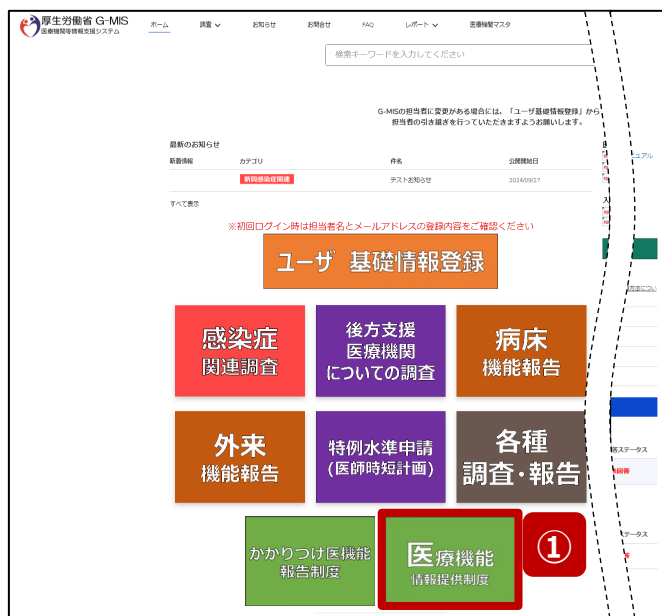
厚生労働省 G-MIS
医療機関等情報支援システム

ホーム　調査　お知らせ　お問合せ　FAQ　レポート　医療機関マスタ

検索キーワードを入力してください

G-MISの担当者に変更がある場合には、「ユーザ基礎情報登録」から担当者の引き継ぎを行っていただきますようお願いします。

最新のお知らせ

| 新着情報 | カテゴリ | 件名 | 公開開始日 |
|---|---|---|---|
| | 新興感染症関連 | テストお知らせ | 2024/09/27 |

すべて表示

※初回ログイン時は担当者名とメールアドレスの登録内容をご確認ください

ユーザ 基礎情報登録

感染症 関連調査

後方支援 医療機関 についての調査

病床 機能報告

外来 機能報告

特例水準申請 (医師時短計画)

各種 調査・報告

かかりつけ医機能 報告制度

医療機能 情報提供制度

①